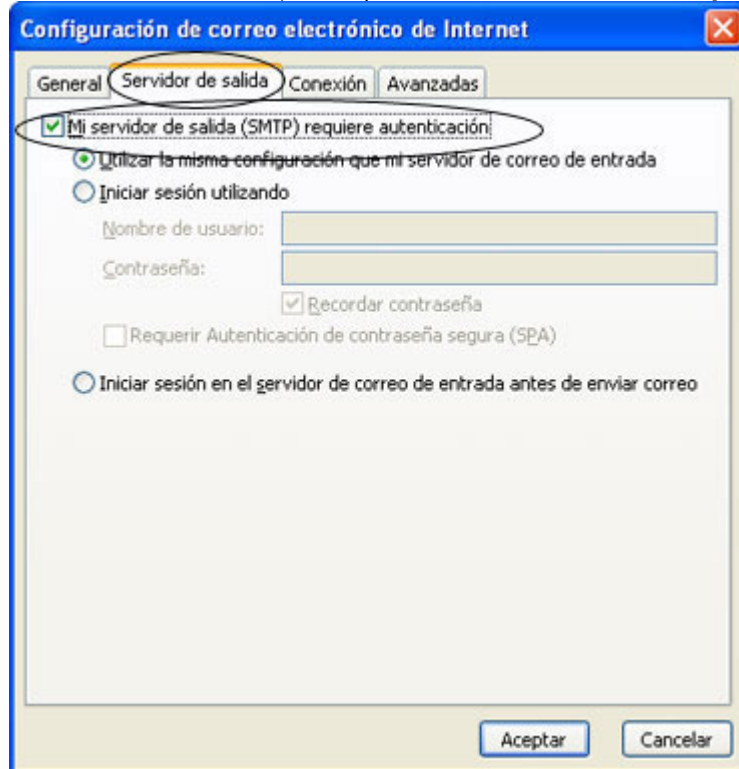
Configuración de correo electrónico de Internet

General | Servidor de salida | Conexión | Avanzadas

Mi servidor de salida (SMTP) requiere autenticación

Utilizar la misma configuración que mi servidor de correo de entrada

Iniciar sesión utilizando

Nombre de usuario:

Contraseña:

Recordar contraseña

Requerir Autenticación de contraseña segura (SPA)

Iniciar sesión en el servidor de correo de entrada antes de enviar correo

Aceptar

Cancelar